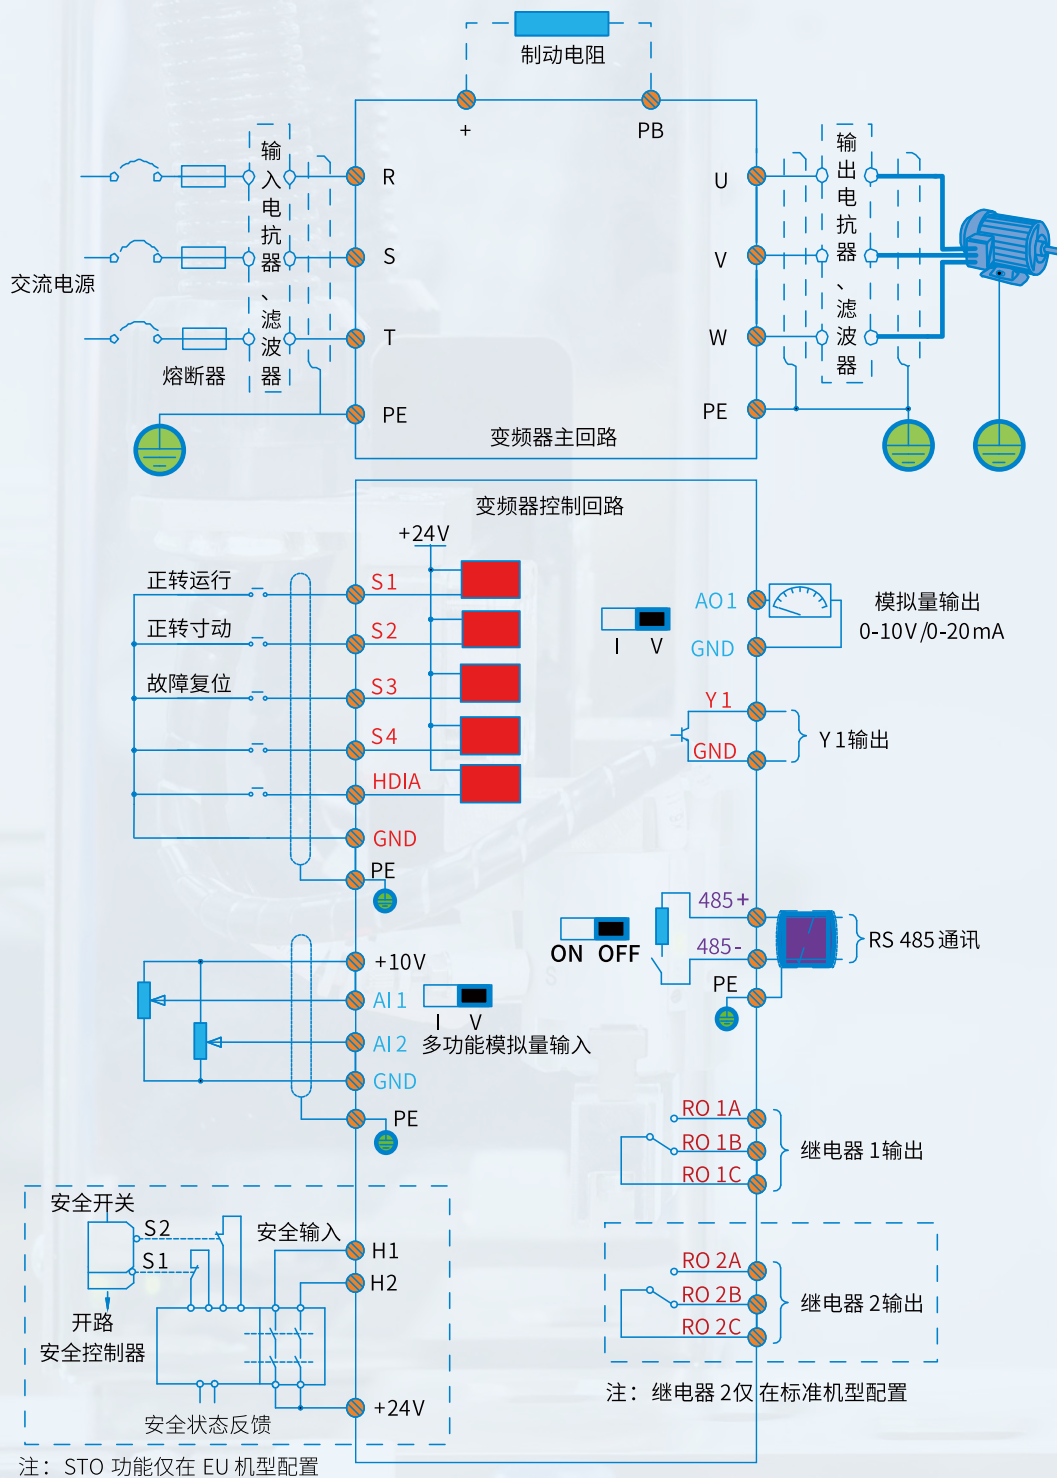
制动电阻

+ PB

交流电源

输入电抗器、滤波器

熔断器

R
S
T
PE

U
V
W
PE

输出电抗器、滤波器

变频器主回路

变频器控制回路

+24V

正转运行
正转寸动
故障复位

S1
S2
S3
S4
HDIA
GND
PE

I V
AO1
GND
模拟量输出
0-10V/0-20mA

Y1
GND
Y1输出

485+
485-
PE
ON OFF
RS 485通讯

+10V
AI1
AI2
GND
PE
I V
多功能模拟量输入

RO 1A
RO 1B
RO 1C
继电器 1输出

安全开关
S2
S1
安全输入
H1
H2
开路
安全控制器
安全状态反馈
+24V

RO 2A
RO 2B
RO 2C
继电器 2输出

注：继电器 2仅在标准机型配置

注：STO 功能仅在 EU 机型配置